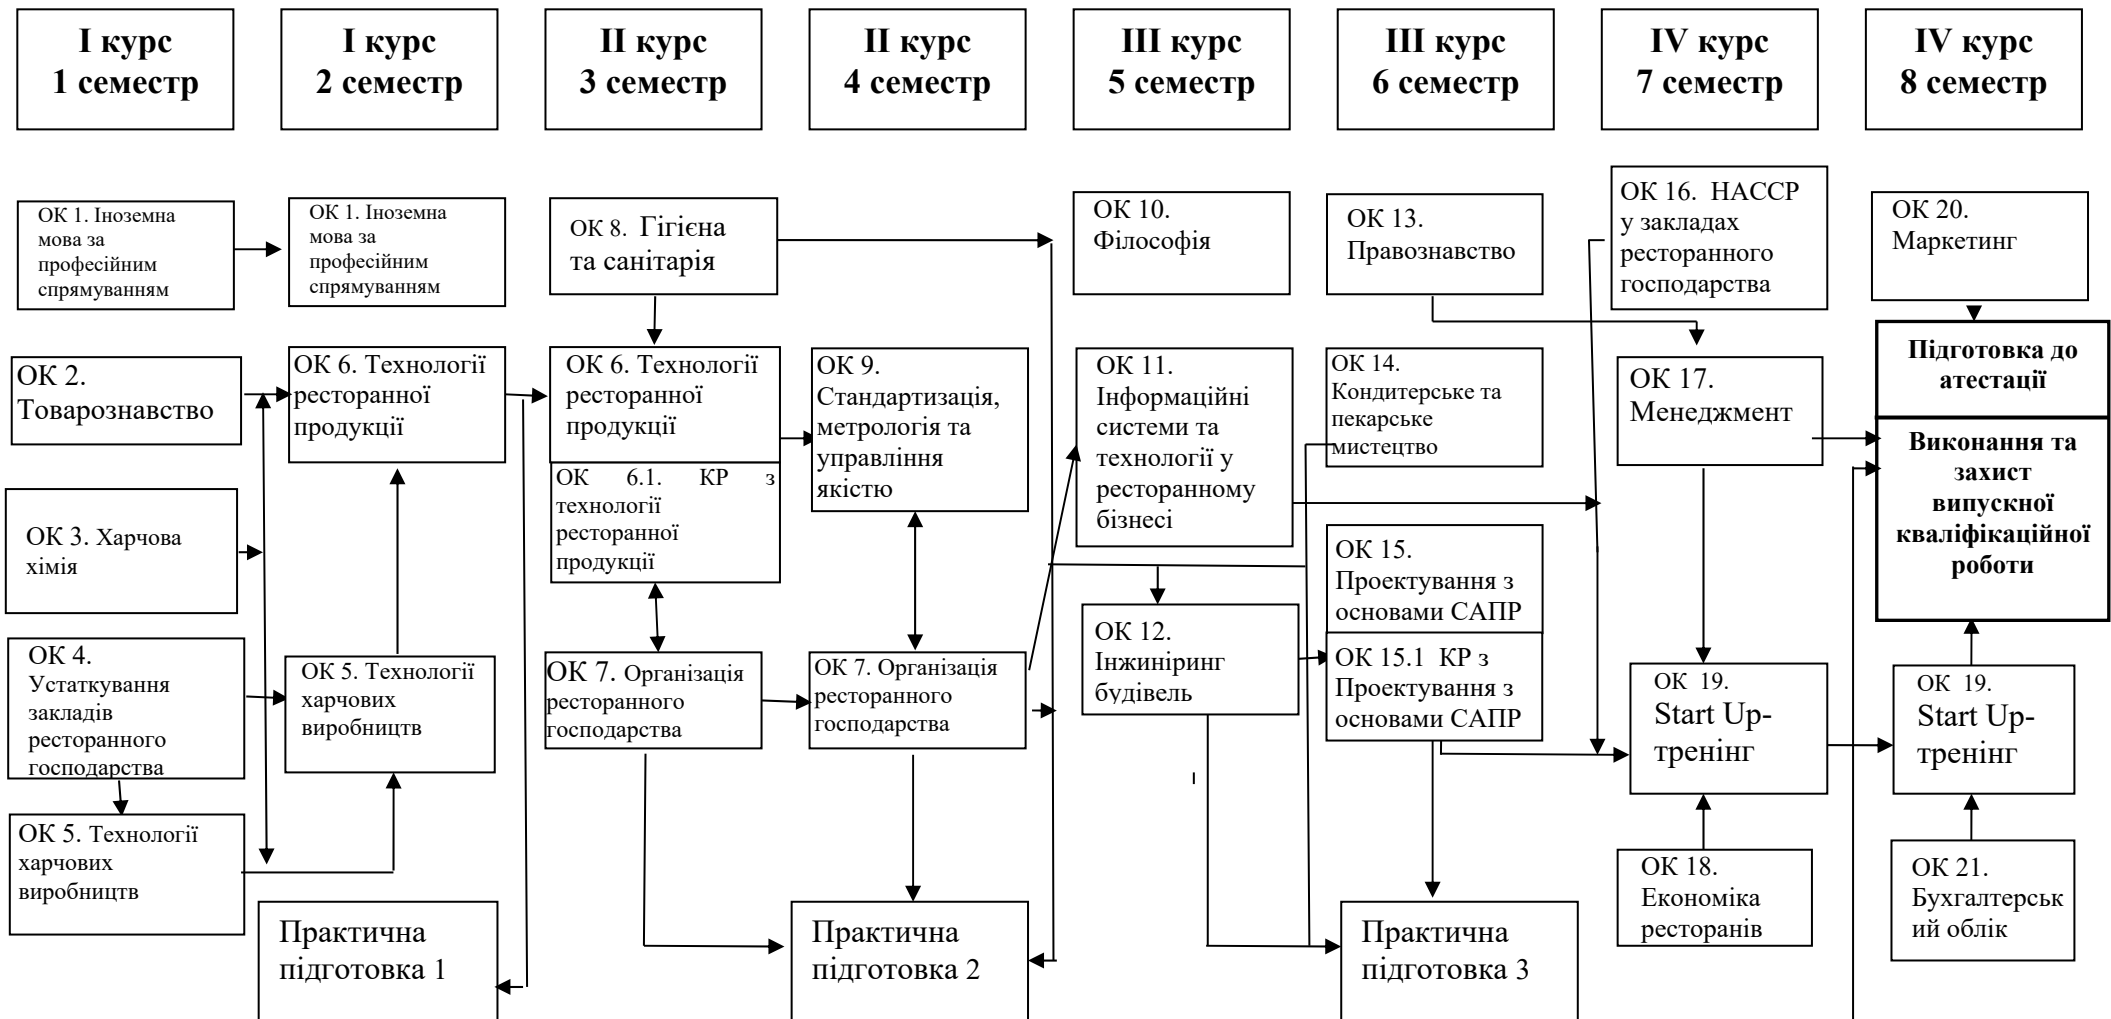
I курс
1 семестр

I курс
2 семестр

II курс
3 семестр

II курс
4 семестр

III курс
5 семестр

III курс
6 семестр

IV курс
7 семестр

IV курс
8 семестр

ОК 1. Іноземна мова за професійним спрямуванням

ОК 2. Товарознавство

ОК 3. Харчова хімія

ОК 4. Устаткування закладів ресторанного господарства

ОК 5. Технології харчових виробництв

ОК 1. Іноземна мова за професійним спрямуванням

ОК 6. Технології ресторанної продукції

ОК 5. Технології харчових виробництв

Практична підготовка 1

ОК 8. Гігієна та санітарія

ОК 6. Технології ресторанної продукції

ОК 6.1. КР з технології ресторанної продукції

ОК 7. Організація ресторанного господарства

ОК 9. Стандартизація, метрологія та управління якістю

ОК 7. Організація ресторанного господарства

Практична підготовка 2

ОК 10. Філософія

ОК 11. Інформаційні системи та технології у ресторанному бізнесі

ОК 12. Інжиніринг будівель

ОК 13. Правознавство

ОК 14. Кондитерське та пекарське мистецтво

ОК 15. Проектування з основами САПР

ОК 15.1 КР з Проектування з основами САПР

Практична підготовка 3

ОК 16. HACCP у закладах ресторанного господарства

ОК 17. Менеджмент

ОК 19. Start Up-тренінг

ОК 18. Економіка ресторанів

ОК 20. Маркетинг

Підготовка до атестації

Виконання та захист випускної кваліфікаційної роботи

ОК 19. Start Up-тренінг

ОК 21. Бухгалтерський облік